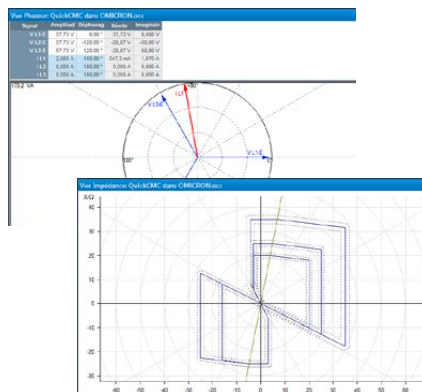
Vue Phaseur: QuickCMC dans OMICRON.occ

| Signal | Amplitude | Déphasage | Réelle | Imaginaire |
|---|---|---|---|---|
| V L1-E | 57,73 V | 0,00 ° | 57,73 V | 0,000 V |
| V L2-E | 57,73 V | -120,00 ° | -28,87 V | -50,00 V |
| V L3-E | 57,73 V | 120,00 ° | -28,87 V | 50,00 V |
| I L1 | 2,000 A | 180,00 ° | 517,3 mA | 1,970 A |
| I L2 | 6,000 A | 180,00 ° | 2,000 A | 0,000 A |
| I L3 | 6,000 A | 180,00 ° | 3,000 A | 0,000 A |

173,2 VA

V L3-E

I L1

V L1-E

180°

Vue Impédance: QuickCMC dans OMICRON.occ

X/Ω

40

30

20

10

0

-10

-20

-30

-60 -50 -40 -30 -20 -10 0 10 20 30 40 50 60